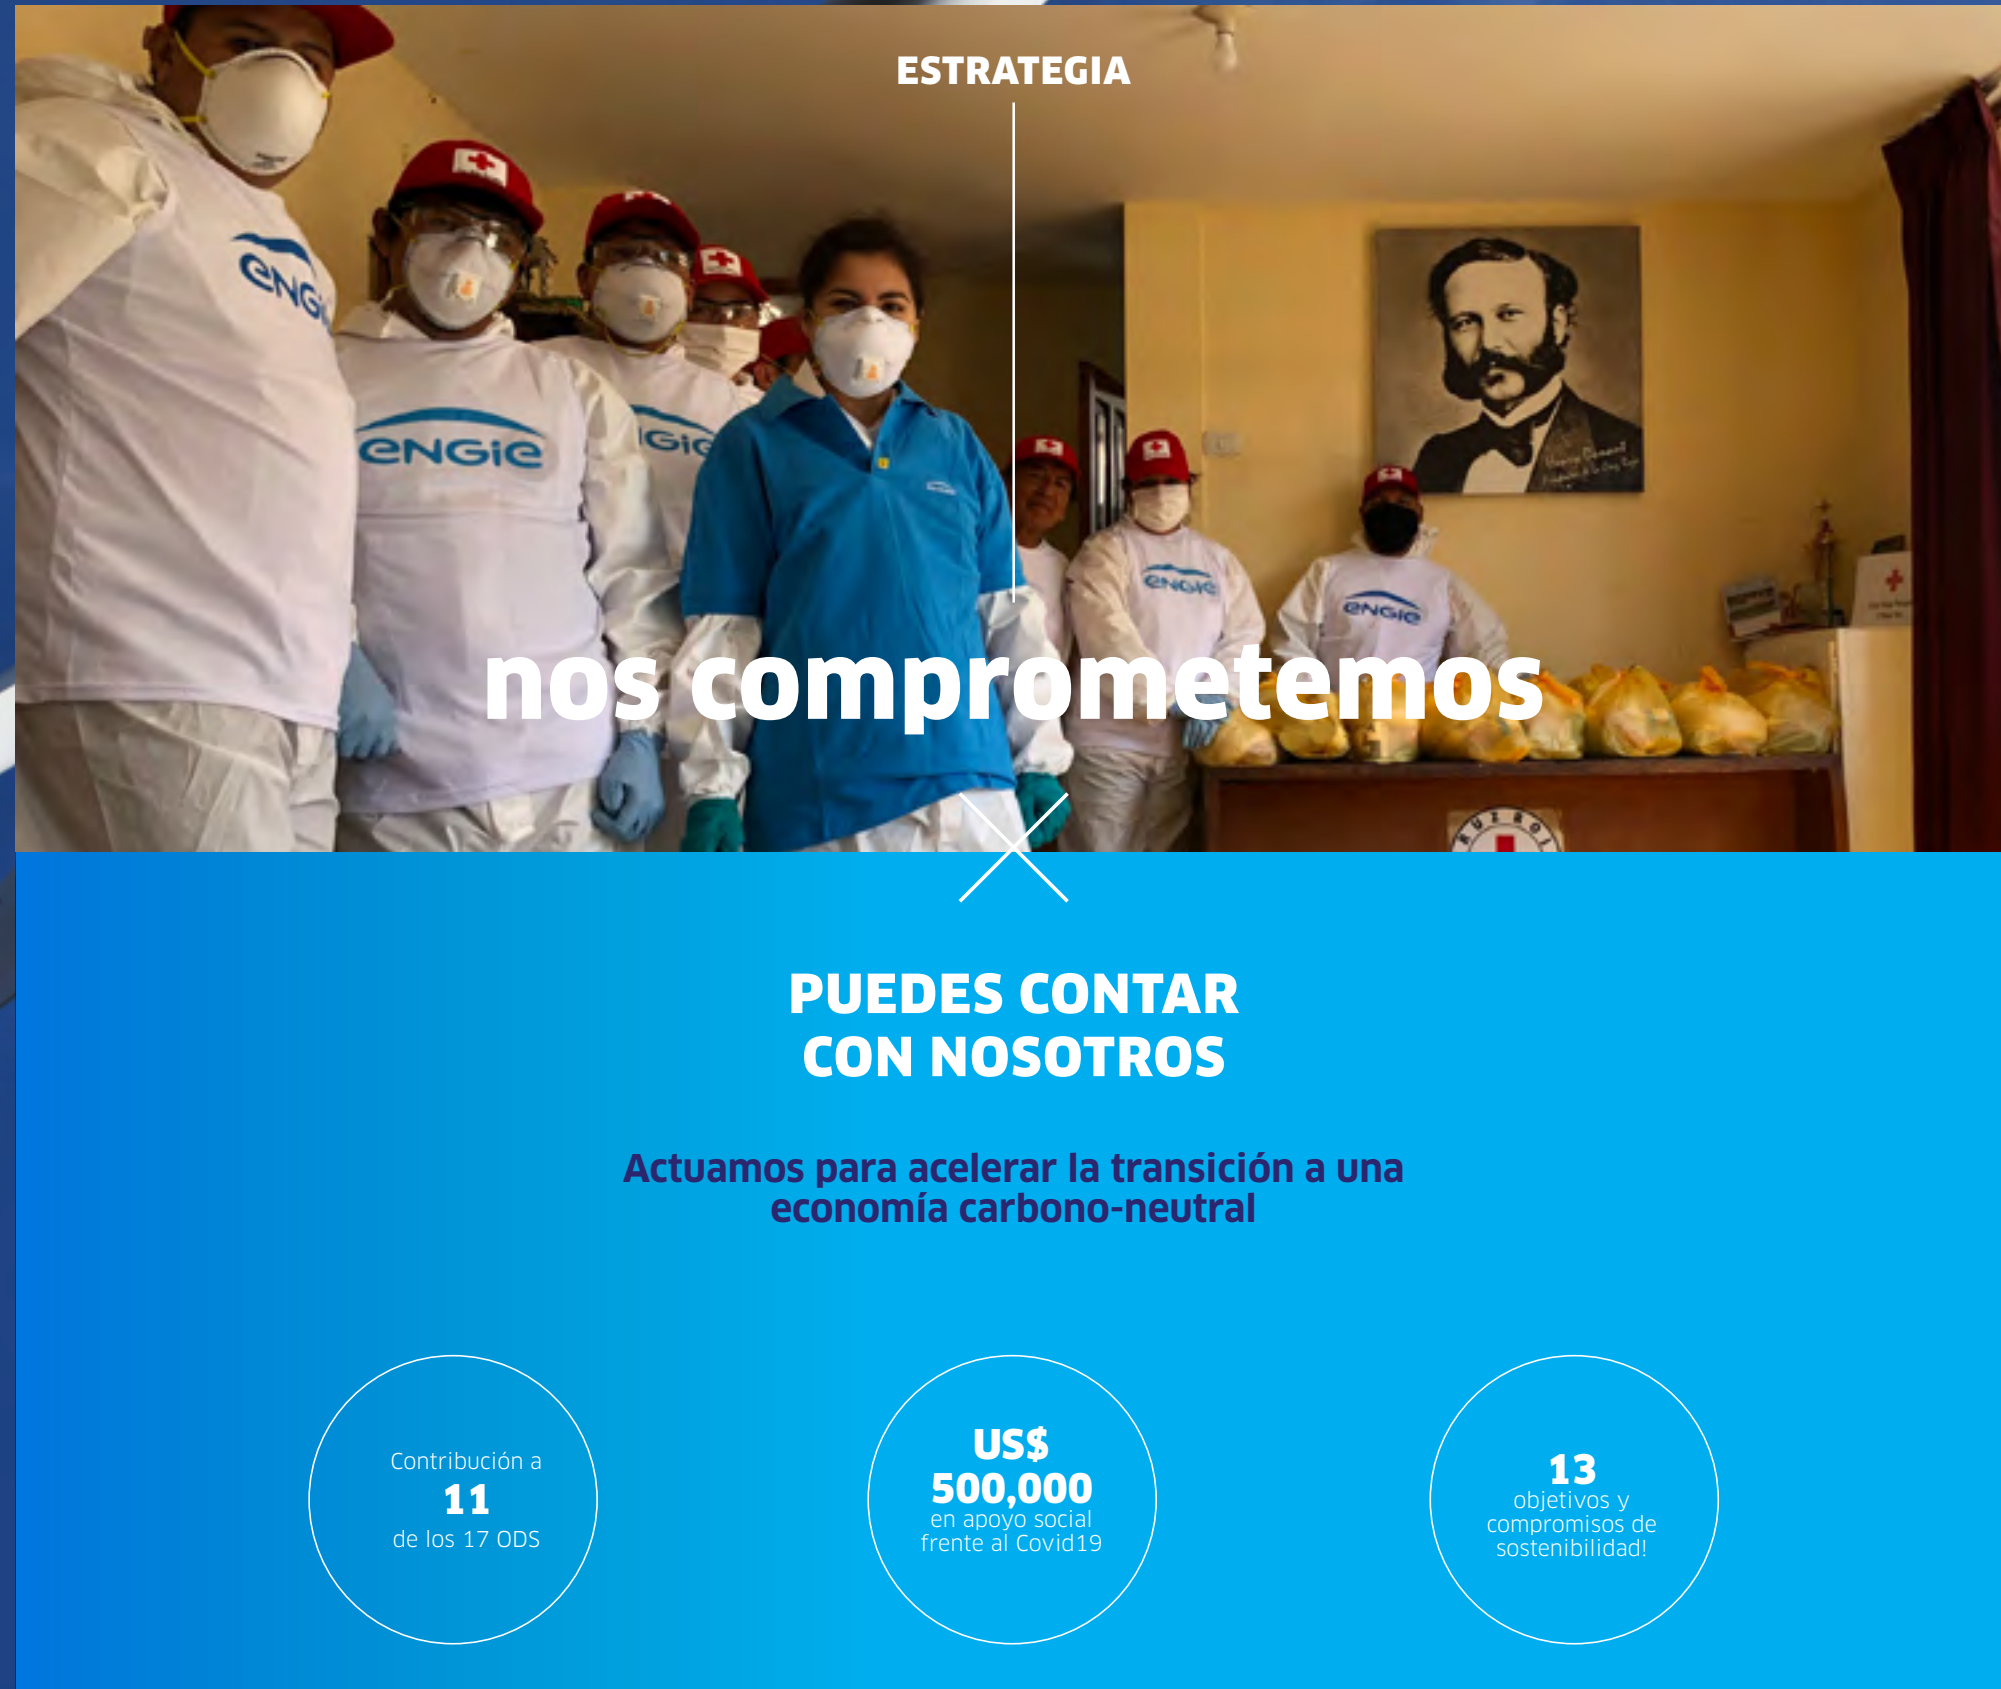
ESTRATEGIA

nos comprometemos

PUEDES CONTAR CON NOSOTROS

Actuamos para acelerar la transición a una economía carbono-neutral

Contribución a
11
de los 17 ODS

US$
500,000
en apoyo social frente al Covid19

13
objetivos y compromisos de sostenibilidad!